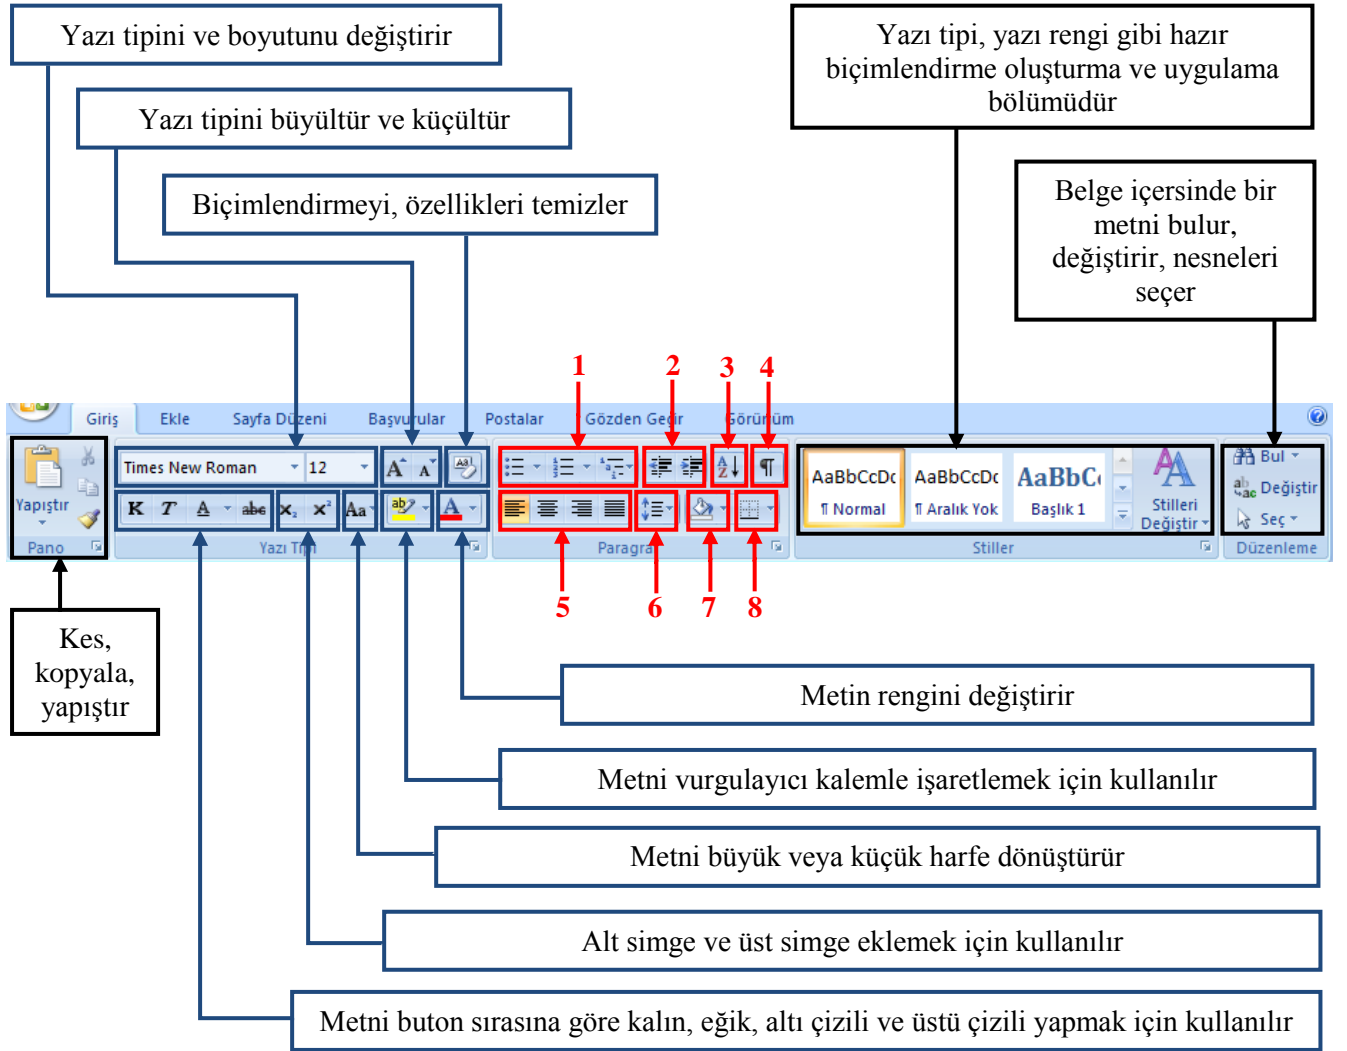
Yazı tipini ve boyutunu değiştirir

Yazı tipini büyültür ve küçültür

Biçimlendirmeyi, özellikleri temizler

Yazı tipi, yazı rengi gibi hazır biçimlendirme oluşturma ve uygulama bölümüdür

Belge içersinde bir metni bulur, değiştirir, nesneleri seçer

1 2 3 4

Giriş Ekle Sayfa Düzeni Başvurular Postalar Gözden Geçir Görünüm

Yapıştır

Times New Roman 12

K T A abe $x_2$ $x^2$ Aa

AaBbCcDc ¶ Normal AaBbCcDc ¶ Aralık Yok AaBbC Başlık 1 Stilleri Değiştir

Bul Değiştir Seç

Pano Yazı Tipi Paragraf Stiller Düzenleme

5 6 7 8

Kes, kopyala, yapıştır

Metin rengini değiştirir

Metni vurgulayıcı kalemle işaretlemek için kullanılır

Metni büyük veya küçük harfe dönüştürür

Alt simge ve üst simge eklemek için kullanılır

Metni buton sırasına göre kalın, eğik, altı çizili ve üstü çizili yapmak için kullanılır